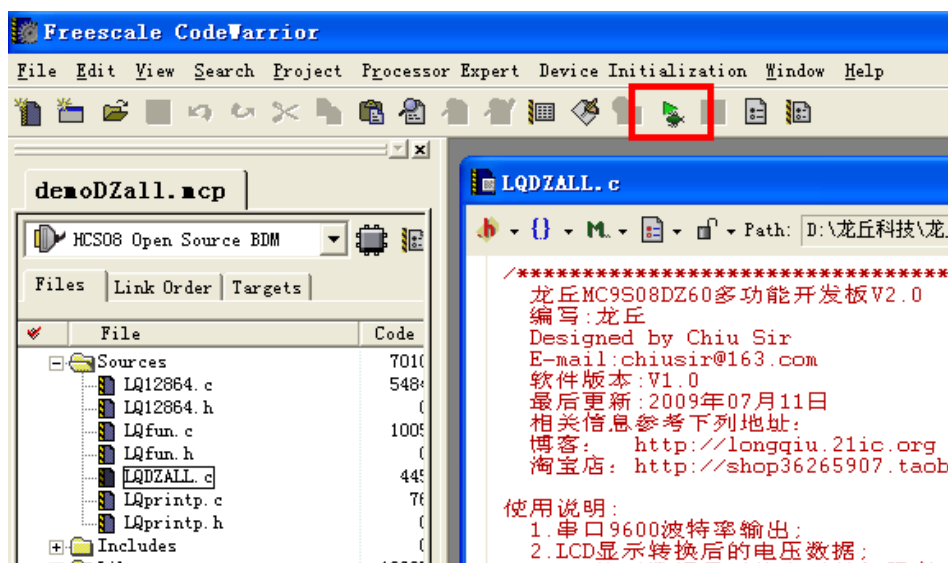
Freescale CodeWarrior

File Edit View Search Project Processor Expert Device Initialization Window Help

demoDZall.mcp

HCS08 Open Source BDM

Files | Link Order | Targets

| | File | Code |
|---|---|---|
| | Sources | 7010 |
| | LQ12864.c | 5484 |
| | LQ12864.h | 0 |
| | LQfun.c | 1005 |
| | LQfun.h | 0 |
| | LQDZALL.c | 445 |
| | LQprintp.c | 76 |
| | LQprintp.h | 0 |
| | Includes | 0 |

LQDZALL.c

Path: D:\龙丘科技\龙

/************************************
龙丘MC9S08DZ60多功能开发板V2.0
编写:龙丘
Designed by Chiu Sir
E-mail:chiusir@163.com
软件版本:V1.0
最后更新:2009年07月11日
相关信息参考下列地址:
博客: http://longqiu.21ic.org
淘宝店: http://shop36265907.taob

使用说明:
1.串口9600波特率输出;
2.LCD显示转换后的电压数据;